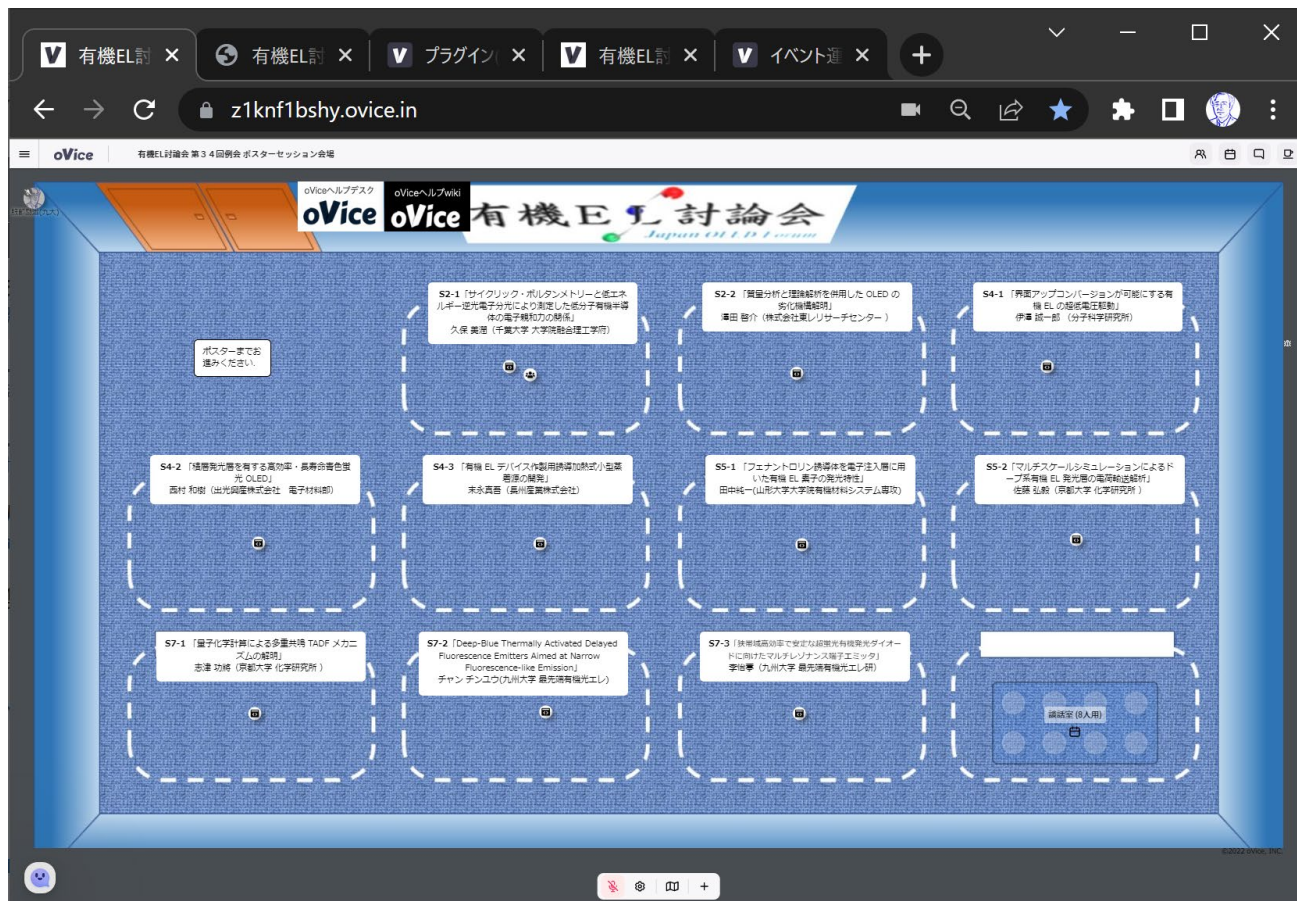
有機EL討 ✕
有機EL討 ✕
プラグイン( ✕
有機EL討 ✕
イベント運 ✕
+

z1knf1bshy.ovice.in

oVice 有機EL討論会 第３４回例会 ポスターセッション会場

oViceヘルプデスク oVice
oViceヘルプwiki oVice
有機EL討論会
Japan OLED Forum

ポスターまでお進みください。

S2-1「サイクリック・ボルタンメトリーと低エネルギー逆光電子分光により測定した低分子有機半導体の電子親和力の関係」
久保 美房（千葉大学 大学院融合理工学府）

S2-2「質量分析と理論解析を併用した OLED の劣化機構解明」
澤田 啓介（株式会社東レリサーチセンター）

S4-1「界面アップコンバージョンが可能にする有機 EL の超低電圧駆動」
伊澤 誠一郎（分子科学研究所）

S4-2「積層発光層を有する高効率・長寿命青色蛍光 OLED」
西村 和樹（出光興産株式会社 電子材料部）

S4-3「有機 EL デバイス作製用誘導加熱式小型蒸着源の開発」
末永真吾（長州産業株式会社）

S5-1「フェナントロリン誘導体を電子注入層に用いた有機 EL 素子の発光特性」
田中純一（山形大学大学院有機材料システム専攻）

S5-2「マルチスケールシミュレーションによるドープ系有機 EL 発光層の電荷輸送解析」
佐藤 弘毅（京都大学 化学研究所）

S7-1「量子化学計算による多重共鳴 TADF メカニズムの解明」
志津 功將（京都大学 化学研究所）

S7-2「Deep-Blue Thermally Activated Delayed Fluorescence Emitters Aimed at Narrow Fluorescence-like Emission」
チャン チンユウ(九州大学 最先端有機光エレ)

S7-3「狭帯域高効率で安定な超蛍光有機発光ダイオードに向けたマルチレゾナンス型エミッタ」
李佳寧（九州大学 最先端有機光エレ研）

談話室 (8人用)

©2022 oVice, INC.